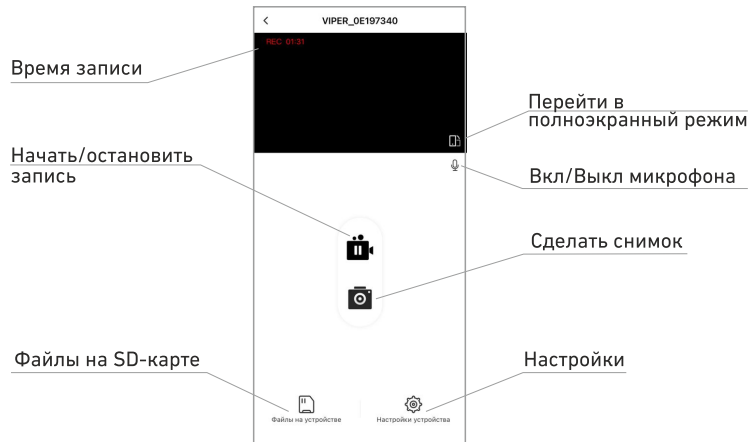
<

VIPER_0E197340

REC 01:31

Время записи

Перейти в полноэкранный режим

Начать/остановить запись

Вкл/Выкл микрофона

Сделать снимок

Файлы на SD-карте

Настройки

Файлы на устройстве

Настройки устройства